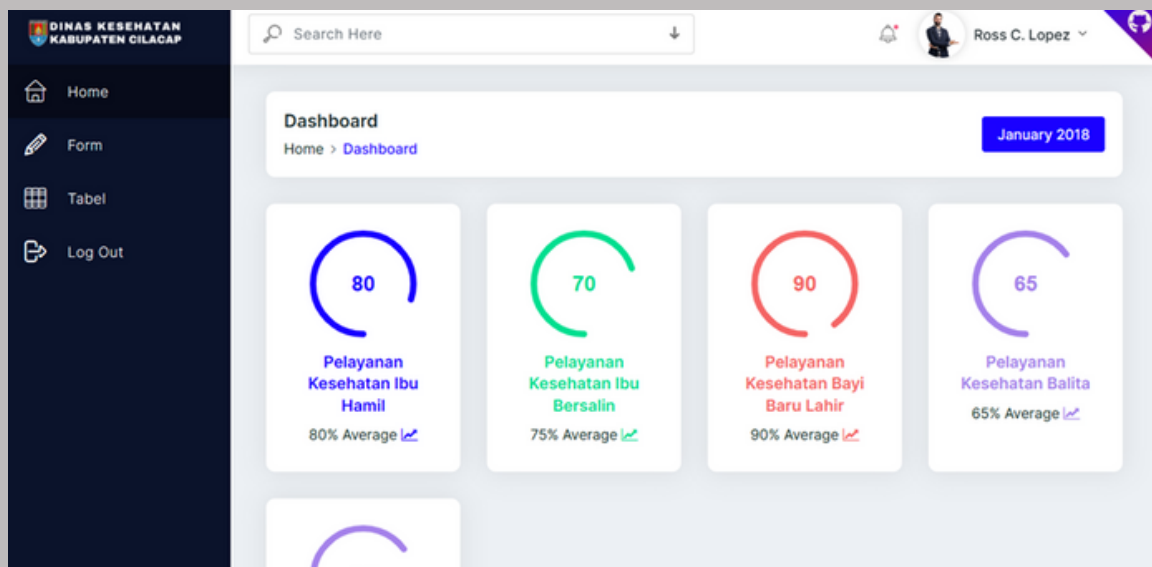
DINAS KESEHATAN
KABUPATEN CILACAP

Home

Form

Tabel

Log Out

Search Here

Ross C. Lopez

Dashboard

Home > Dashboard

January 2018

80

Pelayanan Kesehatan Ibu Hamil

80% Average

70

Pelayanan Kesehatan Ibu Bersalin

75% Average

90

Pelayanan Kesehatan Bayi Baru Lahir

90% Average

65

Pelayanan Kesehatan Balita

65% Average